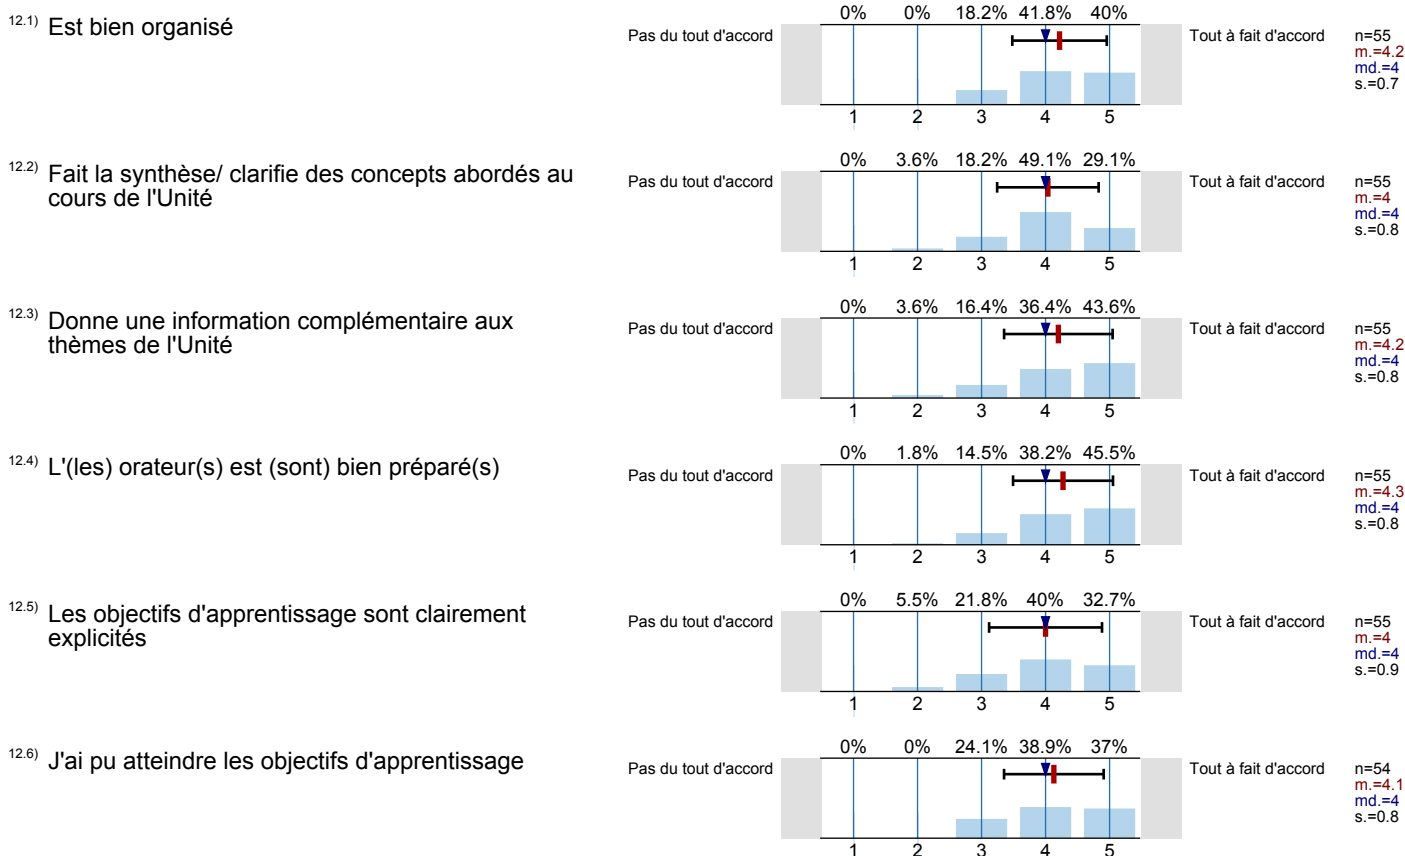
$^{12.1)}$ Est bien organisé

0% 0% 18.2% 41.8% 40%

Pas du tout d'accord

Tout à fait d'accord

1 2 3 4 5

n=55
m.=4.2
md.=4
s.=0.7

$^{12.2)}$ Fait la synthèse/ clarifie des concepts abordés au cours de l'Unité

0% 3.6% 18.2% 49.1% 29.1%

Pas du tout d'accord

Tout à fait d'accord

1 2 3 4 5

n=55
m.=4
md.=4
s.=0.8

$^{12.3)}$ Donne une information complémentaire aux thèmes de l'Unité

0% 3.6% 16.4% 36.4% 43.6%

Pas du tout d'accord

Tout à fait d'accord

1 2 3 4 5

n=55
m.=4.2
md.=4
s.=0.8

$^{12.4)}$ L'(les) orateur(s) est (sont) bien préparé(s)

0% 1.8% 14.5% 38.2% 45.5%

Pas du tout d'accord

Tout à fait d'accord

1 2 3 4 5

n=55
m.=4.3
md.=4
s.=0.8

$^{12.5)}$ Les objectifs d'apprentissage sont clairement explicités

0% 5.5% 21.8% 40% 32.7%

Pas du tout d'accord

Tout à fait d'accord

1 2 3 4 5

n=55
m.=4
md.=4
s.=0.9

$^{12.6)}$ J'ai pu atteindre les objectifs d'apprentissage

0% 0% 24.1% 38.9% 37%

Pas du tout d'accord

Tout à fait d'accord

1 2 3 4 5

n=54
m.=4.1
md.=4
s.=0.8